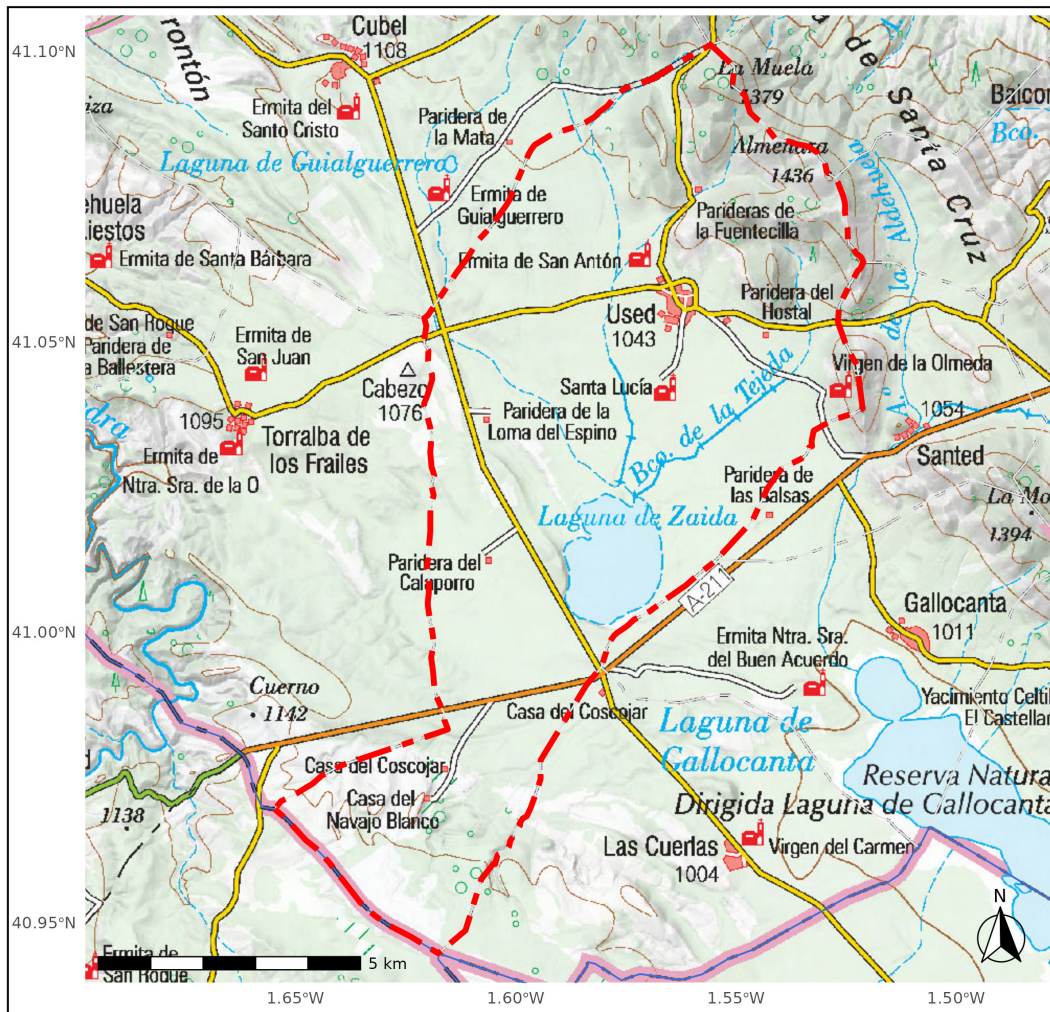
41.10°N
41.05°N
41.00°N
40.95°N
1.65°W
1.60°W
1.55°W
1.50°W

Cubel
1108
rontón
Ermita del Santo Cristo
Paridera de la Mata
La Muela
1379
de Santa Cruz
Balcon
Bco.
Laguna de Guialguerrero
Ermita de Guialguerrero
Almenara
1436
Aldehuela
ehuela
iestos
Ermita de Santa Bárbara
Ermita de San Antón
Parideras de la Fuentecilla
Used
1043
Paridera del Hostal
de San Roque
Paridera de
Ballestera
Ermita de San Juan
Cabezo
1076
A. de la
Virgen de la Olmeda
Santa Lucía
Bco. de la Tejeda
1054
1095
Torralba de los Frailes
Paridera de la Loma del Espino
Santed
dra
Ermita de Ntra. Sra. de la O
Paridera de las Balsas
La Mo
1394
Laguna de Zaida
Paridera del Calaporro
A-211
Gallocanta
1011
Ermita Ntra. Sra. del Buen Acuerdo
Cuerno
1142
Yacimiento Celtil
El Castellar
Casa del Coscojar
Laguna de Gallocanta
Casa del Coscojar
Reserva Natural
Dirigida Laguna de Gallocanta
Casa del Navajo Blanco
1138
Las Cuerlas
1004
Virgen del Carmen
N
Ermita de San Roque
5 km